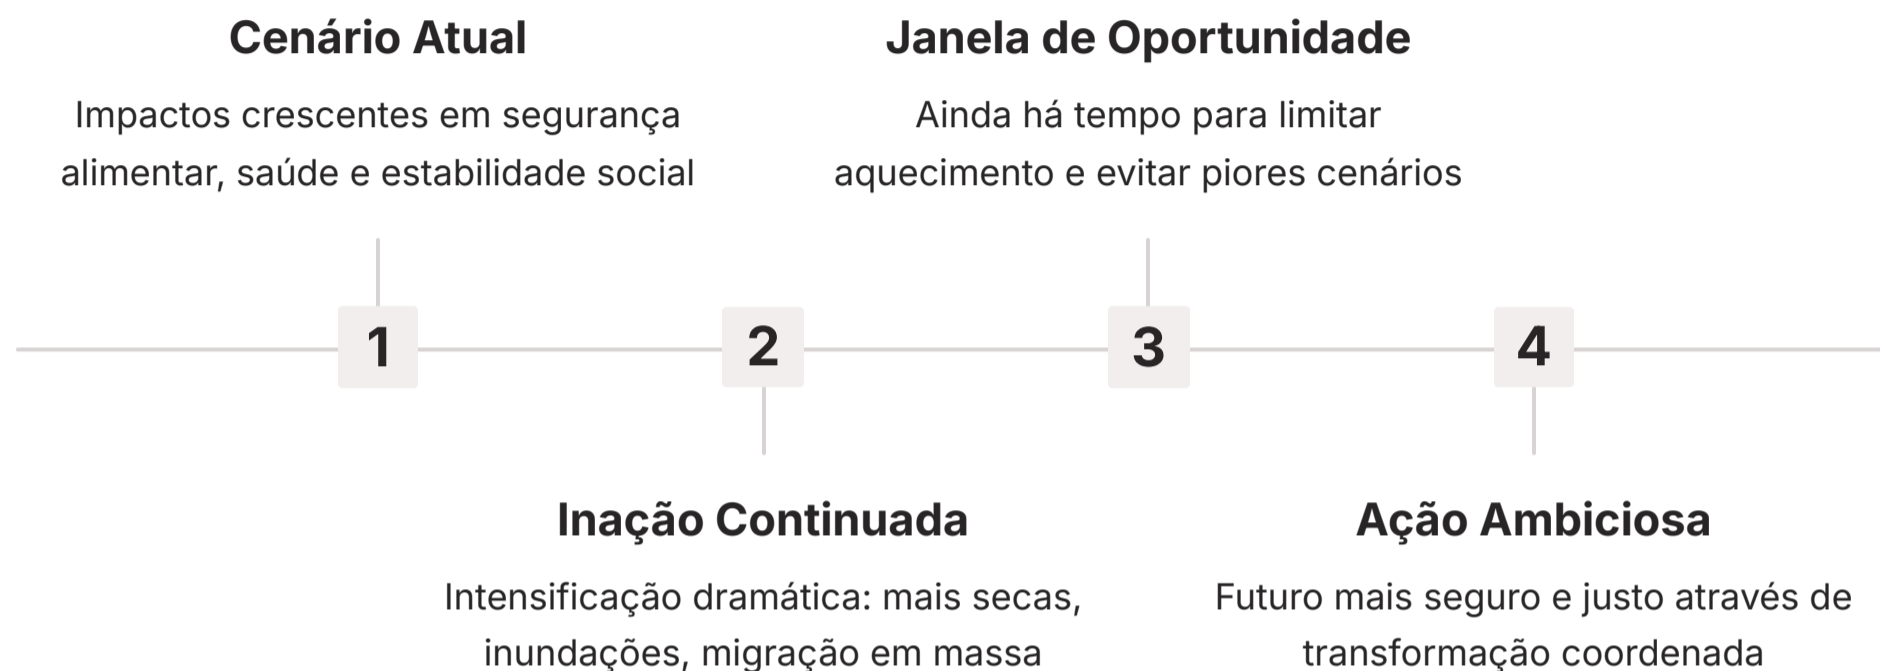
1

Cenário Atual

Impactos crescentes em segurança alimentar, saúde e estabilidade social

2

Inação Continuada

Intensificação dramática: mais secas, inundações, migração em massa

3

Janela de Oportunidade

Ainda há tempo para limitar aquecimento e evitar piores cenários

4

Ação Ambiciosa

Futuro mais seguro e justo através de transformação coordenada